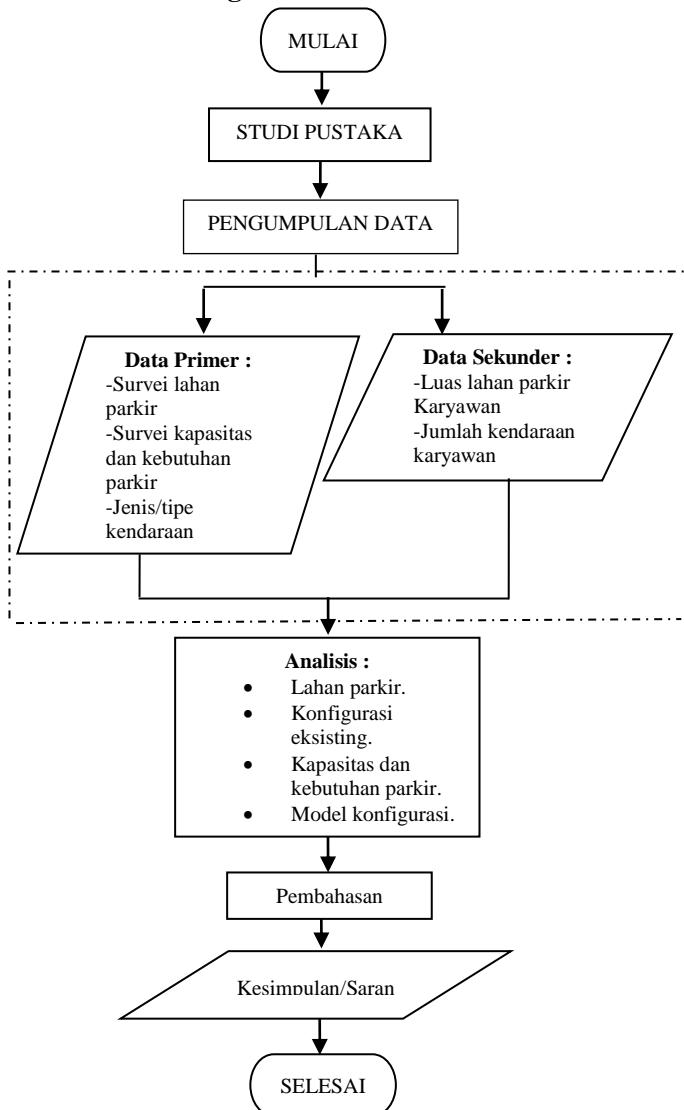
MULAI

STUDI PUSTAKA

PENGUMPULAN DATA

**Data Primer :**
-Survei lahan parkir
-Survei kapasitas dan kebutuhan parkir
-Jenis/tipe kendaraan

**Data Sekunder :**
-Luas lahan parkir Karyawan
-Jumlah kendaraan karyawan

**Analisis :**
- Lahan parkir.
- Konfigurasi eksisting.
- Kapasitas dan kebutuhan parkir.
- Model konfigurasi.

Pembahasan

Kesimpulan/Saran

SELESAI